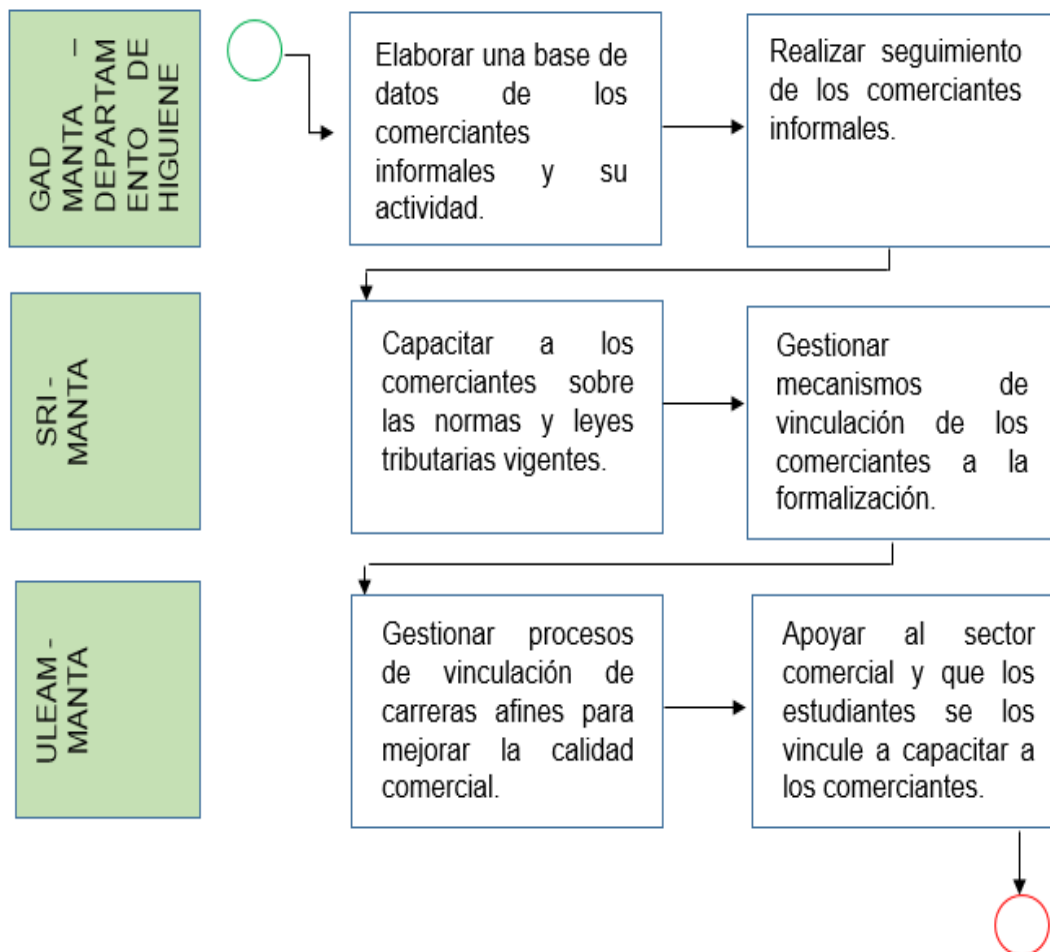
GAD MANTA – DEPARTAMENTO DE HIGUIENE

Elaborar una base de datos de los comerciantes informales y su actividad.

Realizar seguimiento de los comerciantes informales.

SRI - MANTA

Capacitar a los comerciantes sobre las normas y leyes tributarias vigentes.

Gestionar mecanismos de vinculación de los comerciantes a la formalización.

ULEAM - MANTA

Gestionar procesos de vinculación de carreras afines para mejorar la calidad comercial.

Apoyar al sector comercial y que los estudiantes se los vincule a capacitar a los comerciantes.